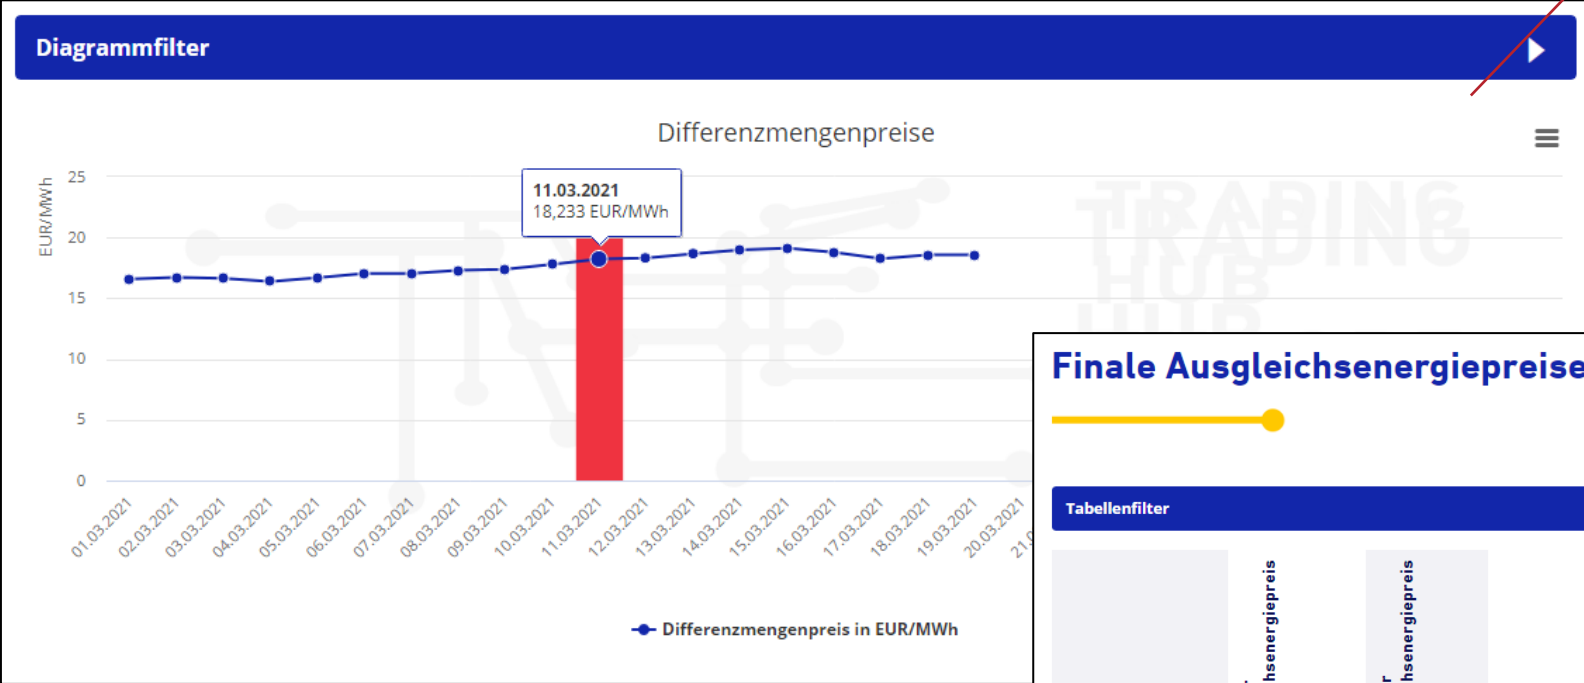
Diagrammfilter

Differenzmengenpreise

EUR/MWh

25
20
15
10
5
0

11.03.2021
18,233 EUR/MWh

TRADING HUB

01.03.2021
02.03.2021
03.03.2021
04.03.2021
05.03.2021
06.03.2021
07.03.2021
08.03.2021
09.03.2021
10.03.2021
11.03.2021
12.03.2021
13.03.2021
14.03.2021
15.03.2021
16.03.2021
17.03.2021
18.03.2021
19.03.2021
20.03.2021
21.0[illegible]

Differenzmengenpreis in EUR/MWh

Finale Ausgleichsenergiepreise

Tabellenfilter

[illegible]hsenergiepreis
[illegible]r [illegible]hsenergiepreis